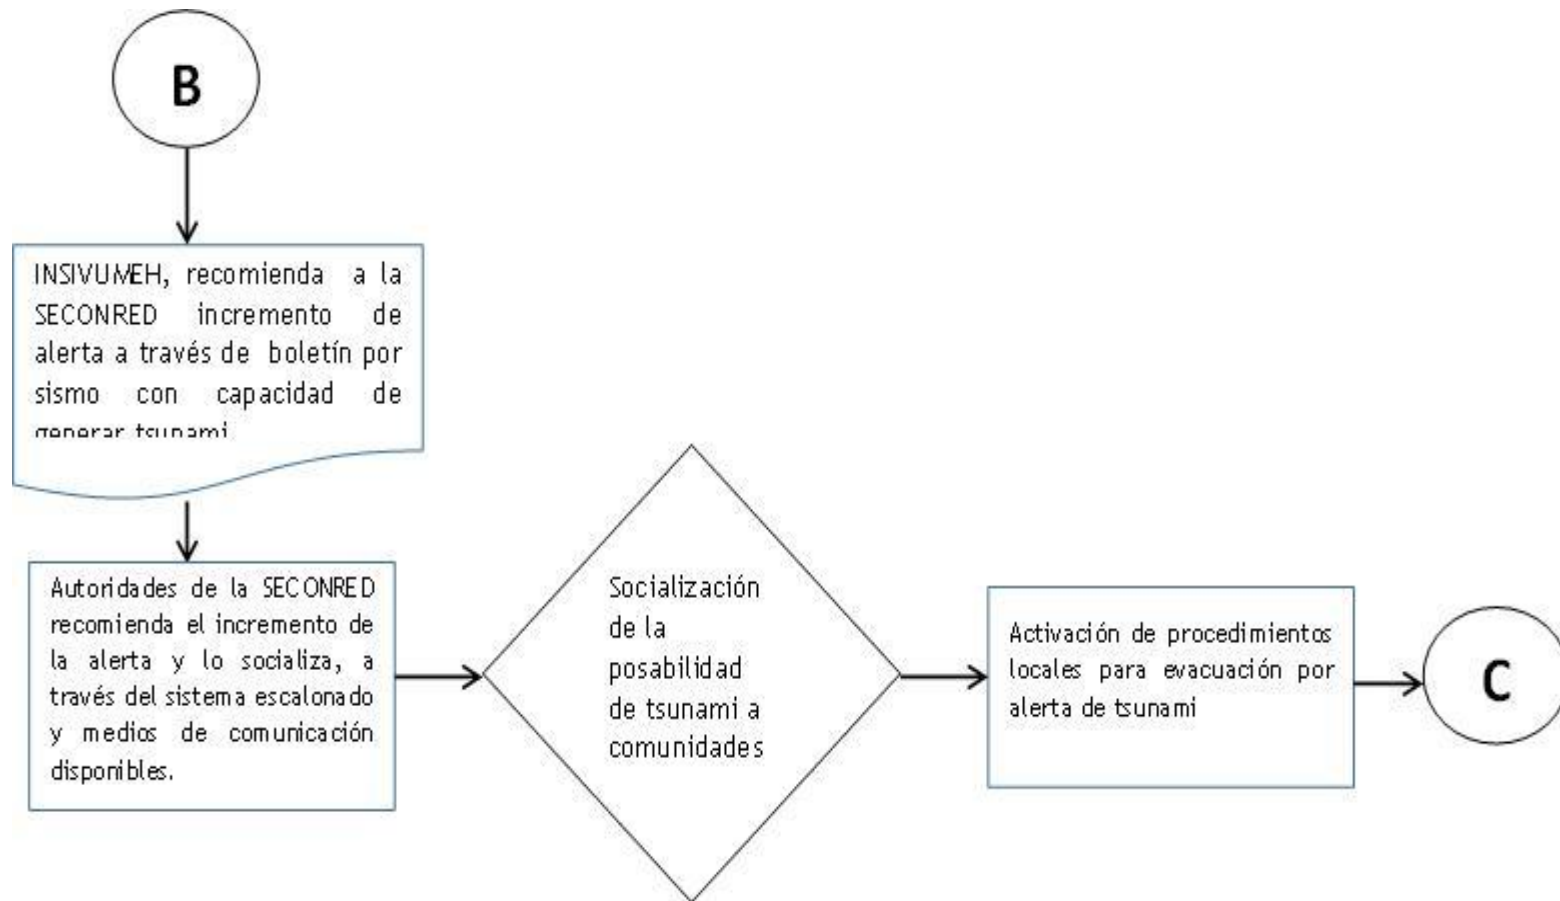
B

INSIVUMEH, recomienda a la SECONRED incremento de alerta a través de boletín por sismo con capacidad de generar tsunami

Autoridades de la SECONRED recomienda el incremento de la alerta y lo socializa, a través del sistema escalonado y medios de comunicación disponibles.

Socialización de la posabilidad de tsunami a comunidades

Activación de procedimientos locales para evacuación por alerta de tsunami

C